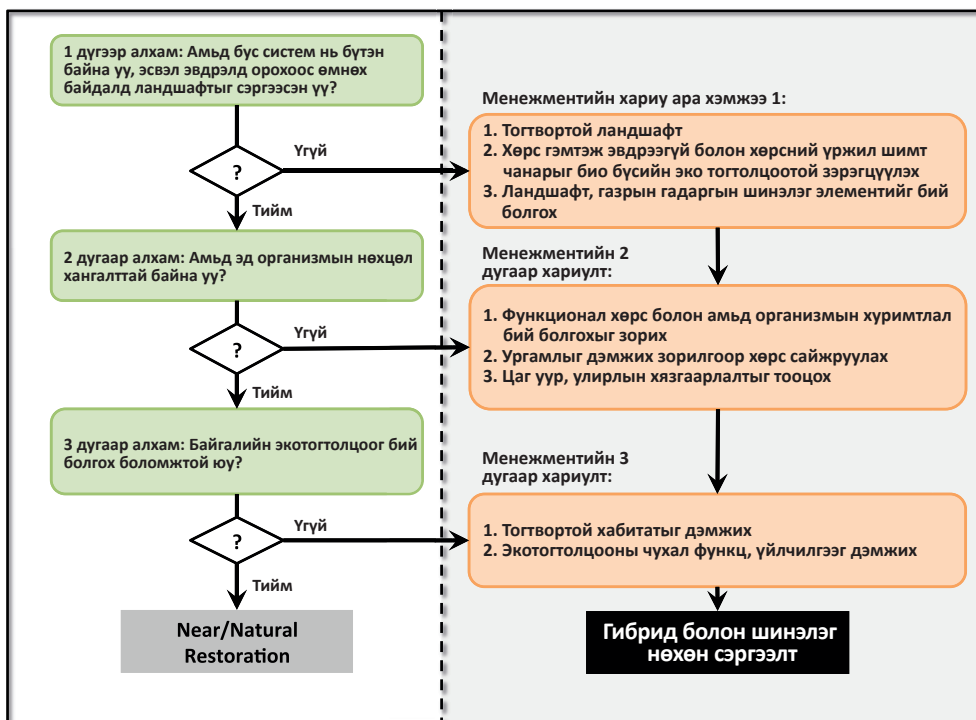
1 дүгээр алхам: Амьд бус систем нь бүтэн байна уу, эсвэл эвдрэлд орохоос өмнөх байдалд ландшафтыг сэргээсэн үү?

?

Үгүй

Тийм

Менежментийн хариу арга хэмжээ 1:

1. Тогтвортой ландшафт
2. Хөрс гэмтэж эвдрээгүй болон хөрсний үржил шимт чанарыг био бусын эко тогтолцоотой зэрэгцүүлэх
3. Ландшафт, газрын гадаргын шинэлэг элементийг бий болгох

2 дугаар алхам: Амьд эд организмын нөхцөл хангалттай байна уу?

?

Үгүй

Тийм

Менежментийн 2 дугаар хариулт:

1. Функционал хөрс болон амьд организмын хуримтлал бий болгохыг зорих
2. Ургамлыг дэмжих зорилгоор хөрс сайжруулах
3. Цаг уур, улирлын хязгаарлалтыг тооцох

3 дугаар алхам: Байгалийн экотогтолцоог бий болгох боломжтой юу?

?

Үгүй

Тийм

Менежментийн 3 дугаар хариулт:

1. Тогтвортой хабитатыг дэмжих
2. Экотогтолцооны чухал функц, үйлчилгээг дэмжих

Near/Natural Restoration

Гибрид болон шинэлэг нөхөн сэргээлт